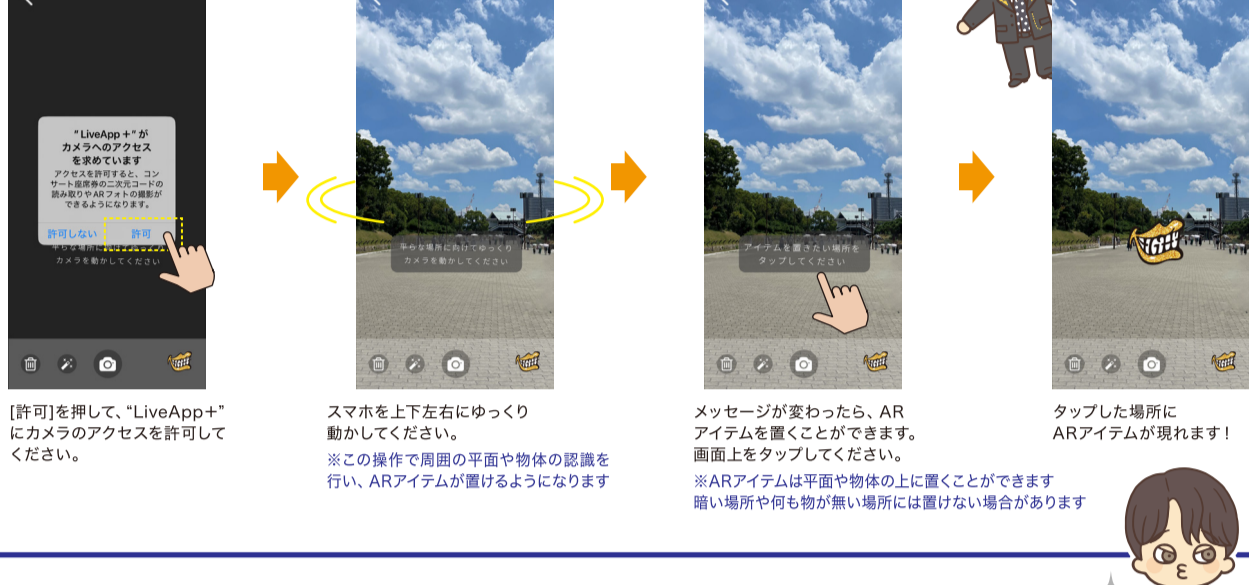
"LiveApp＋"がカメラへのアクセスを求めています

アクセスを許可すると、コンサート座席券の二次元コードの読み取りやARフォトの撮影ができるようになります。

許可しない　許可

平らな場所に向けてゆっくりカメラを動かしてください

[許可]を押して、"LiveApp＋"にカメラのアクセスを許可してください。

平らな場所に向けてゆっくりカメラを動かしてください

スマホを上下左右にゆっくり動かしてください。

※この操作で周囲の平面や物体の認識を行い、ARアイテムが置けるようになります

アイテムを置きたい場所をタップしてください

メッセージが変わったら、ARアイテムを置くことができます。画面上をタップしてください。

※ARアイテムは平面や物体の上に置くことができます
暗い場所や何も物が無い場所には置けない場合があります

タップした場所にARアイテムが現れます！